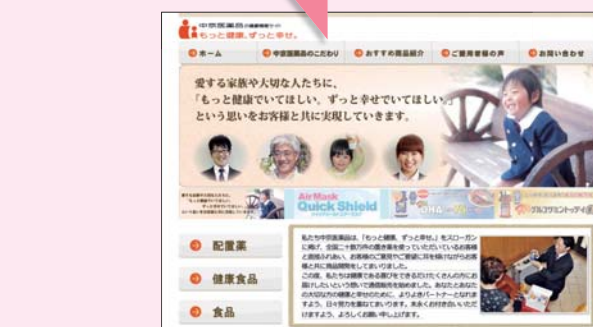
中京医薬品の健康情報サイト
もっと健康、ずっと幸せ。

ホーム
中京医薬品のこだわり
おすすめ商品紹介
ご愛用者様の声
お問い合わせ

愛する家族や大切な人たちに、
「もっと健康でいてほしい。ずっと幸せでいてほしい」
という思いをお客様と共に実現していきます。

AirMask Quick Shield

配置薬
健康食品
食品

私たち中京医薬品は、「もっと健康、ずっと幸せ。」をスローガンに掲げ、全国二十数万件の置き薬を使っていただいているお客様と連携を深め、お客様のご意見やご要望に耳を傾けながらお客様と共に商品開発をしてまいりました。この度、私たちは健康である喜びを支えるだけでなくさらに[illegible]届けしたいという想いで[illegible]。あなたとあなたの大切な方の健康と幸せのために、よりよきパートナーとなれますよう、日々努力を重ねてまいります。末永くお付き合いいただけますよう、よろしくお願い申し上げます。